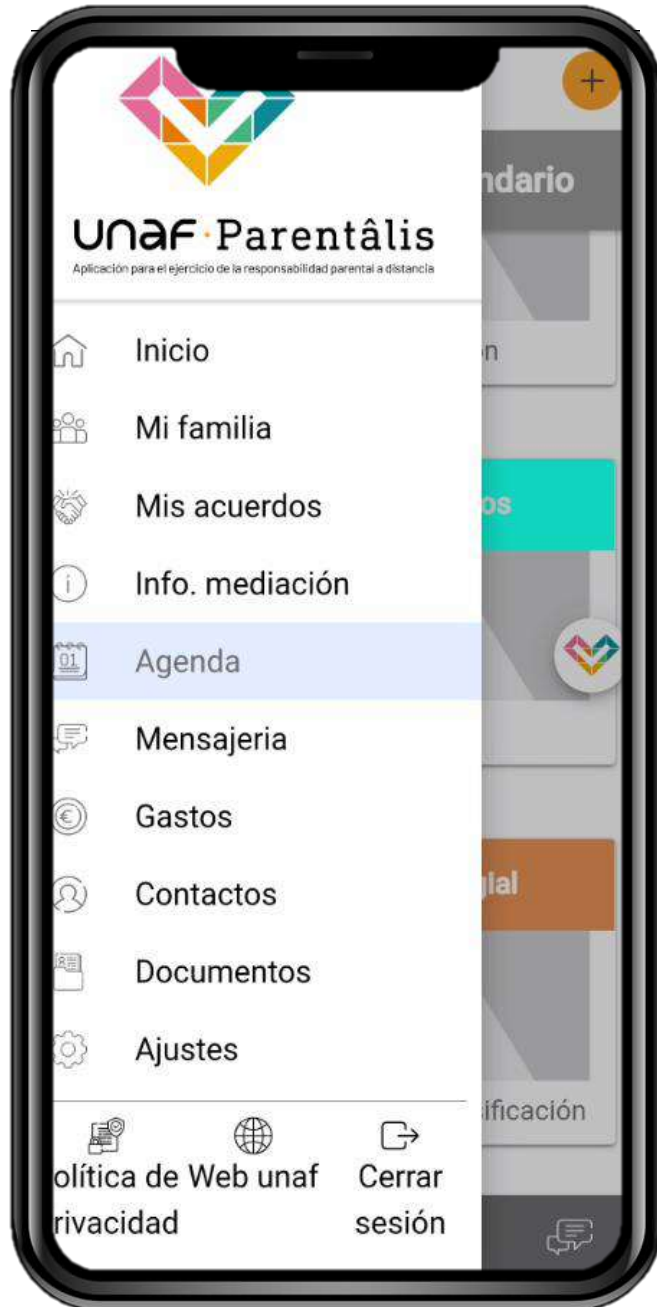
+

ndario

UNAF · Parentâlis
Aplicación para el ejercicio de la responsabilidad parental a distancia

Inicio
Mi familia
Mis acuerdos
Info. mediación
01
Agenda
Mensajeria
Gastos
Contactos
Documentos
Ajustes

n

os

gial

ificación

olítica de rivacidad
Web unaf
Cerrar sesión